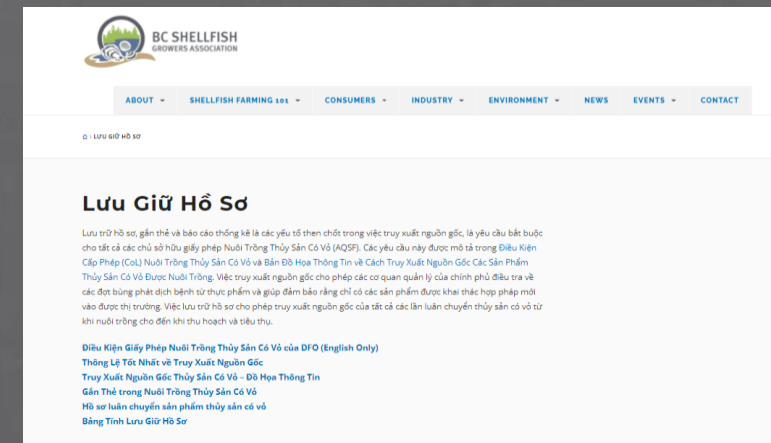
BC SHELLFISH
GROWERS ASSOCIATION

ABOUT ▾ SHELLFISH FARMING 101 ▾ CONSUMERS ▾ INDUSTRY ▾ ENVIRONMENT ▾ NEWS EVENTS ▾ CONTACT

⌂ › LƯU GIỮ HỒ SƠ

Lưu Giữ Hồ Sơ

Lưu trữ hồ sơ, gắn thẻ và báo cáo thống kê là các yếu tố then chốt trong việc truy xuất nguồn gốc, là yêu cầu bắt buộc cho tất cả các chủ sở hữu giấy phép Nuôi Trồng Thủy Sản Có Vỏ (AQSF). Các yêu cầu này được mô tả trong Điều Kiện Cấp Phép (CoL) Nuôi Trồng Thủy Sản Có Vỏ và Bản Đồ Họa Thông Tin về Cách Truy Xuất Nguồn Gốc Các Sản Phẩm Thủy Sản Có Vỏ Được Nuôi Trồng. Việc truy xuất nguồn gốc cho phép các cơ quan quản lý của chính phủ điều tra về các đợt bùng phát dịch bệnh từ thực phẩm và giúp đảm bảo rằng chỉ có các sản phẩm được khai thác hợp pháp mới vào được thị trường. Việc lưu trữ hồ sơ cho phép truy xuất nguồn gốc của tất cả các lần luân chuyển thủy sản có vỏ từ khi nuôi trồng cho đến khi thu hoạch và tiêu thụ.

Điều Kiện Giấy Phép Nuôi Trồng Thủy Sản Có Vỏ của DFO (English Only)
Thông Lệ Tốt Nhất về Truy Xuất Nguồn Gốc
Truy Xuất Nguồn Gốc Thủy Sản Có Vỏ – Đồ Họa Thông Tin
Gắn Thẻ trong Nuôi Trồng Thủy Sản Có Vỏ
Hồ sơ luân chuyển sản phẩm thủy sản có vỏ
Bảng Tính Lưu Giữ Hồ Sơ